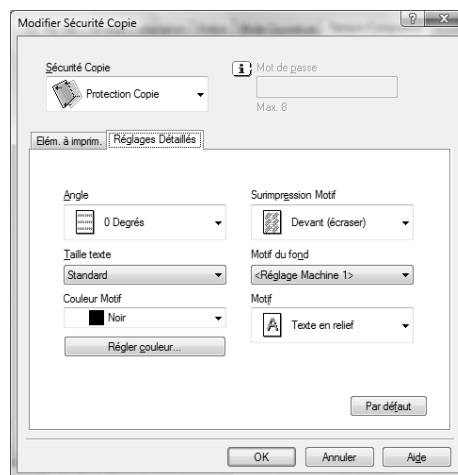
Modifier Sécurité Copie

Sécurité Copie
Protection Copie

Mot de passe
Max. 8

Elém. à imprim. | Réglages Détaillés

Angle
0 Degrés

Surimpression Motif
Devant (écraser)

Taille texte
Standard

Motif du fond
<Réglage Machine 1>

Couleur Motif
Noir

Motif
Texte en relief

Régler couleur...

Par défaut

OK | Annuler | Aide